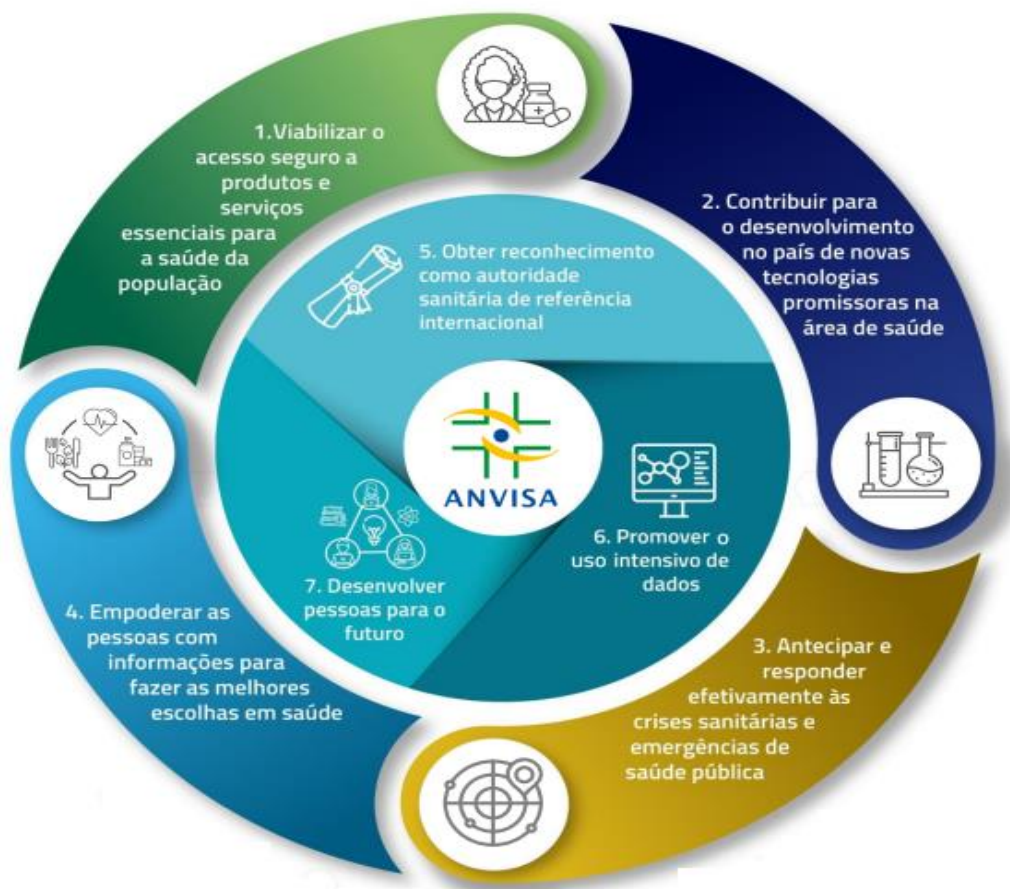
1.Viabilizar o acesso seguro a produtos e serviços essenciais para a saúde da população

2. Contribuir para o desenvolvimento no país de novas tecnologias promissoras na área de saúde

5. Obter reconhecimento como autoridade sanitária de referência internacional

ANVISA

6. Promover o uso intensivo de dados

7. Desenvolver pessoas para o futuro

4. Empoderar as pessoas com informações para fazer as melhores escolhas em saúde

3. Antecipar e responder efetivamente às crises sanitárias e emergências de saúde pública